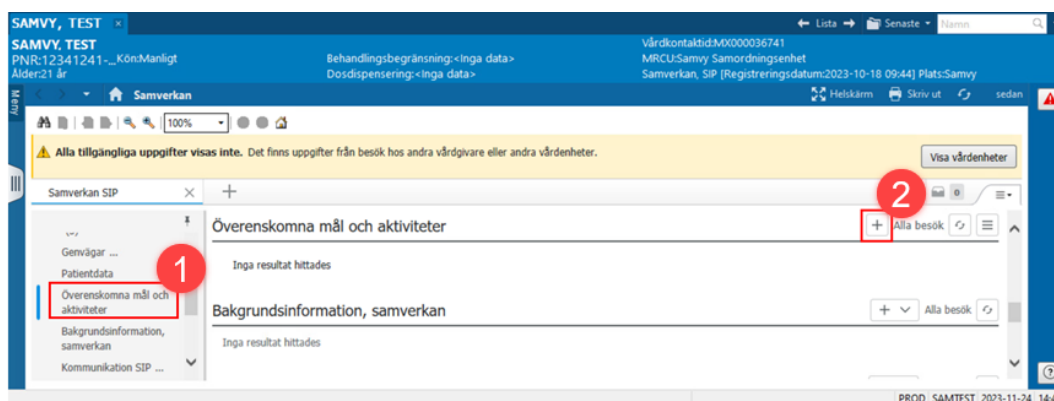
SAMVY, TEST ×

← Lista → Senaste ▾ Namn

SAMVY, TEST
PNR:12341241-_Kön:Manligt
Ålder:21 år

Behandlingsbegränsning:<Inga data>
Dosdispensering:<Inga data>

Vårdkontaktid:MX000036741
MRCU:Samvy Samordningsenhet
Samverkan, SIP [Registreringsdatum:2023-10-18 09:44] Plats:Samvy

Meny

Samverkan

Helskärm Skriv ut sedan

100%

Alla tillgängliga uppgifter visas inte. Det finns uppgifter från besök hos andra vårdgivare eller andra vårdenheter.

Visa vårdenheter

Samverkan SIP ×

+

0

Genvägar ...
Patientdata
Överenskomna mål och aktiviteter
Bakgrundsinformation, samverkan
Kommunikation SIP ...

1

2

Överenskomna mål och aktiviteter

+ Alla besök

Inga resultat hittades

Bakgrundsinformation, samverkan

+ Alla besök

Inga resultat hittades

PROD SAMTEST 2023-11-24 14:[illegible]